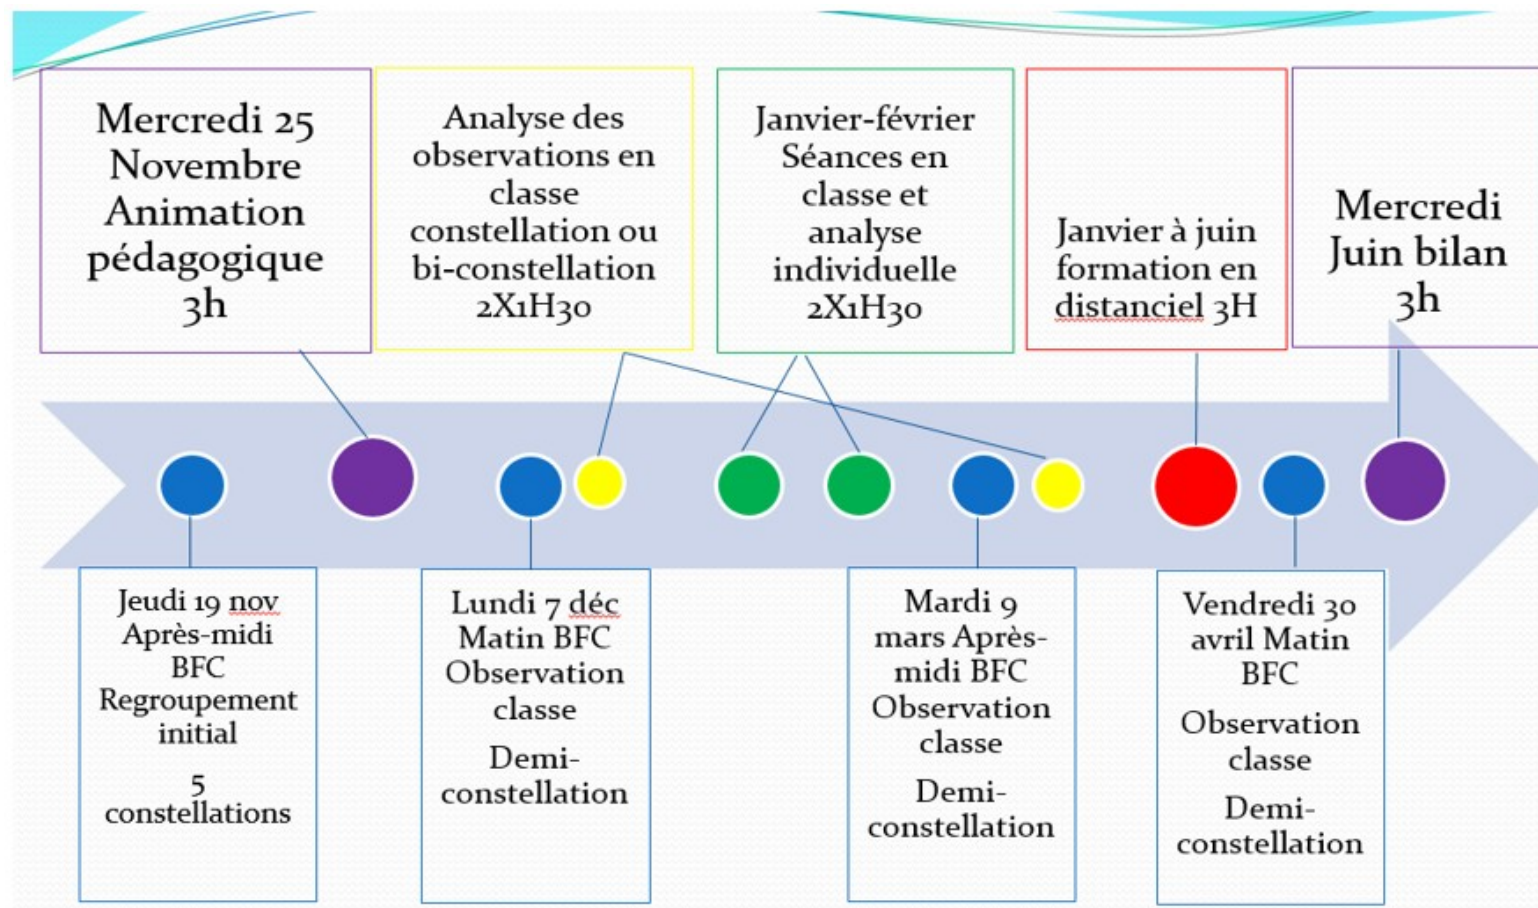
Mercredi 25 Novembre Animation pédagogique 3h

Analyse des observations en classe constellation ou bi-constellation 2X1H30

Janvier-février Séances en classe et analyse individuelle 2X1H30

Janvier à juin formation en distanciel 3H

Mercredi Juin bilan 3h

Jeudi 19 nov Après-midi BFC Regroupement initial

5 constellations

Lundi 7 déc Matin BFC Observation classe

Demi-constellation

Mardi 9 mars Après-midi BFC Observation classe

Demi-constellation

Vendredi 30 avril Matin BFC

Observation classe

Demi-constellation